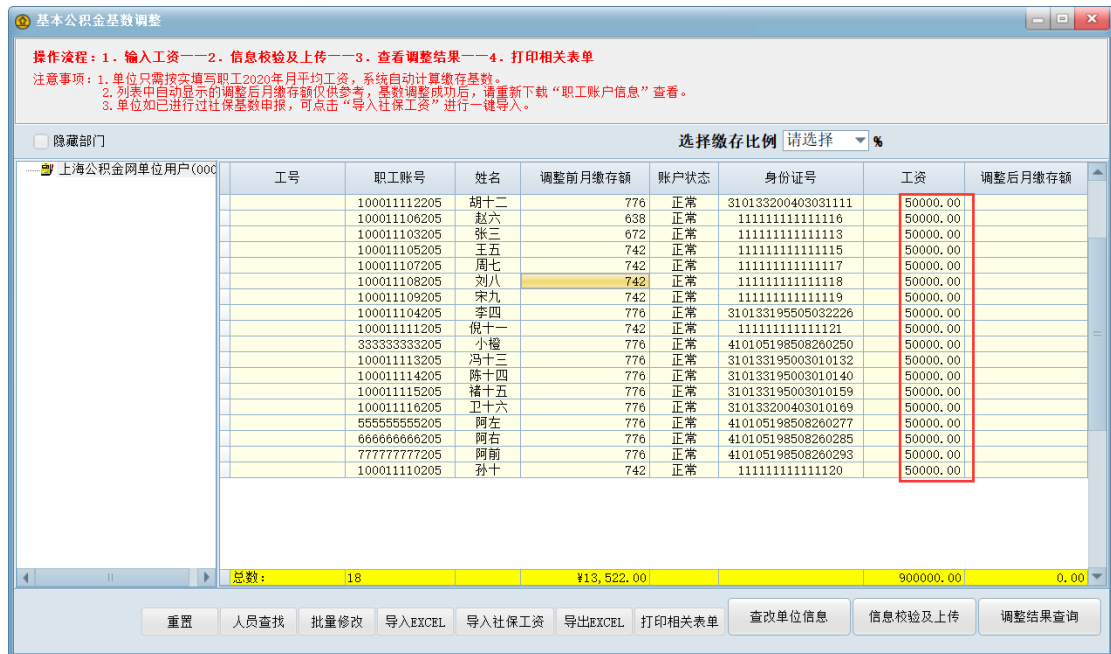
基本公积金基数调整

操作流程：1．输入工资——2．信息校验及上传——3．查看调整结果——4．打印相关表单

注意事项：1.单位只需按实填写职工2020年月平均工资，系统自动计算缴存基数。
2.列表中自动显示的调整后月缴存额仅供参考，基数调整成功后，请重新下载“职工账户信息”查看。
3.单位如已进行过社保基数申报，可点击“导入社保工资”进行一键导入。

隐藏部门

选择缴存比例 请选择 %

上海公积金网单位用户(000

| 工号 | 职工账号 | 姓名 | 调整前月缴存额 | 账户状态 | 身份证号 | 工资 | 调整后月缴存额 |
|---|---|---|---|---|---|---|---|
| | 100011112205 | 胡十二 | 776 | 正常 | 310133200403031111 | 50000.00 | |
| | 100011106205 | 赵六 | 638 | 正常 | 111111111111116 | 50000.00 | |
| | 100011103205 | 张三 | 672 | 正常 | 111111111111113 | 50000.00 | |
| | 100011105205 | 王五 | 742 | 正常 | 111111111111115 | 50000.00 | |
| | 100011107205 | 周七 | 742 | 正常 | 111111111111117 | 50000.00 | |
| | 100011108205 | 刘八 | 742 | 正常 | 111111111111118 | 50000.00 | |
| | 100011109205 | 宋九 | 742 | 正常 | 111111111111119 | 50000.00 | |
| | 100011104205 | 李四 | 776 | 正常 | 310133195505032226 | 50000.00 | |
| | 100011111205 | 倪十一 | 742 | 正常 | 111111111111121 | 50000.00 | |
| | 333333333205 | 小橙 | 776 | 正常 | 410105198508260250 | 50000.00 | |
| | 100011113205 | 冯十三 | 776 | 正常 | 310133195003010132 | 50000.00 | |
| | 100011114205 | 陈十四 | 776 | 正常 | 310133195003010140 | 50000.00 | |
| | 100011115205 | 褚十五 | 776 | 正常 | 310133195003010159 | 50000.00 | |
| | 100011116205 | 卫十六 | 776 | 正常 | 310133200403010169 | 50000.00 | |
| | 555555555205 | 阿左 | 776 | 正常 | 410105198508260277 | 50000.00 | |
| | 666666666205 | 阿右 | 776 | 正常 | 410105198508260285 | 50000.00 | |
| | 777777777205 | 阿前 | 776 | 正常 | 410105198508260293 | 50000.00 | |
| | 100011110205 | 孙十 | 742 | 正常 | 111111111111120 | 50000.00 | |
| 总数: | 18 | | ¥13,522.00 | | | 900000.00 | 0.00 |

重置 人员查找 批量修改 导入EXCEL 导入社保工资 导出EXCEL 打印相关表单 查改单位信息 信息校验及上传 调整结果查询